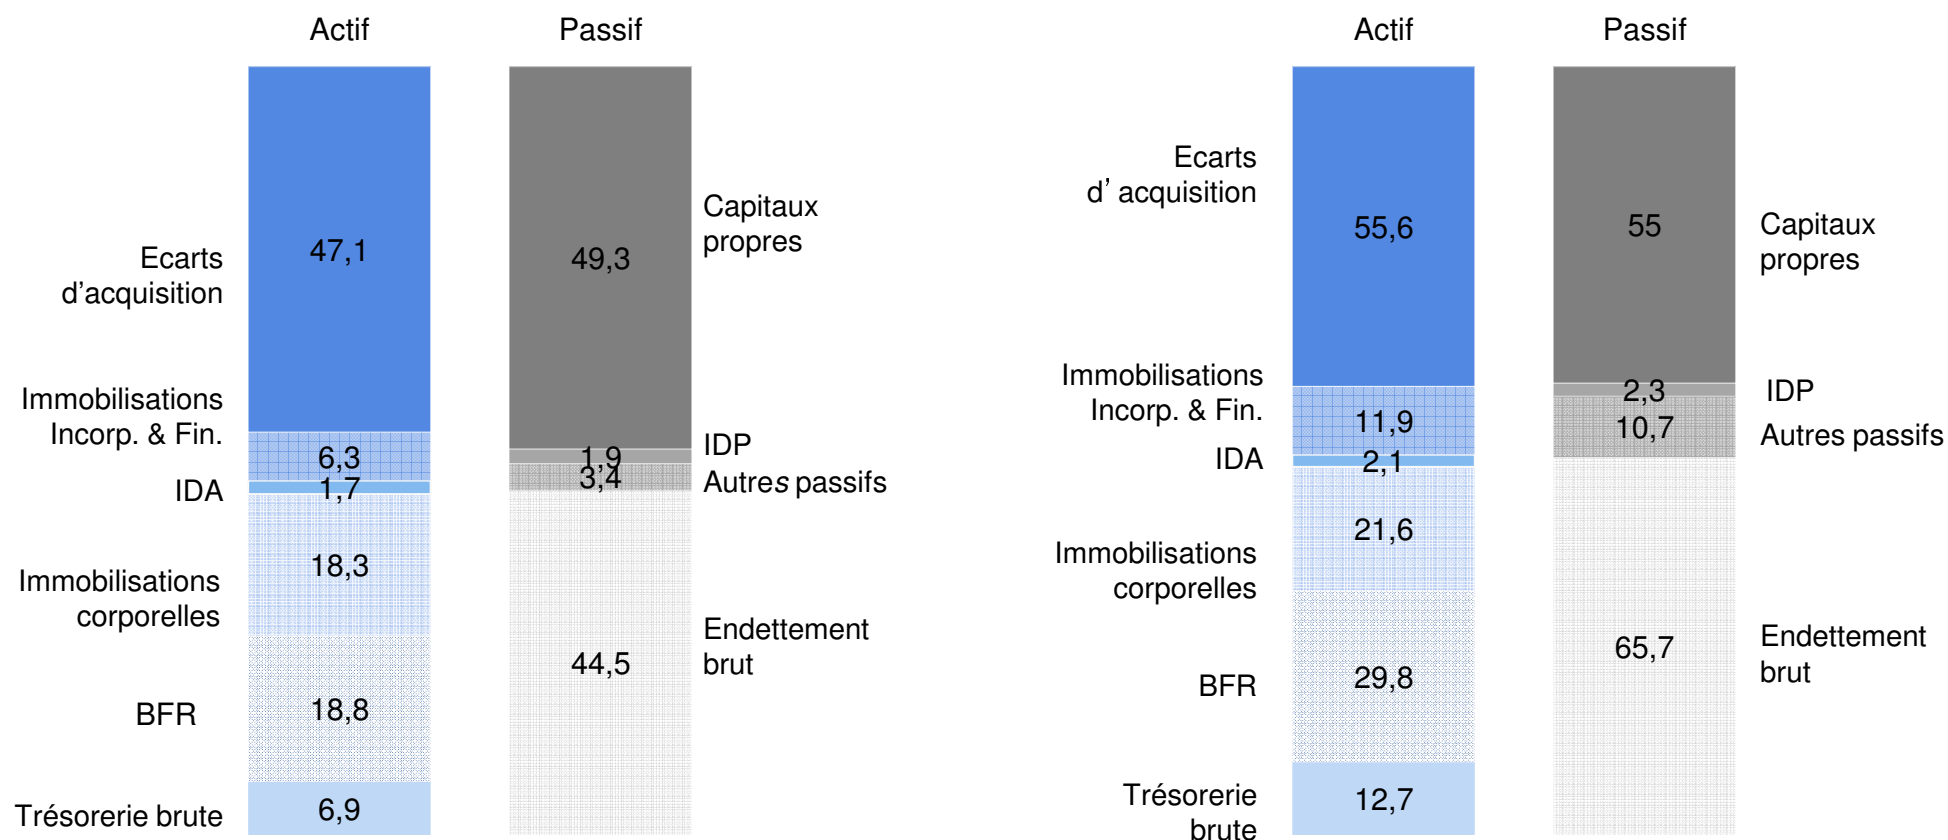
Actif

Passif

Ecarts d'acquisition

47,1

Immobilisations Incorp. & Fin.

6,3

IDA

1,7

Immobilisations corporelles

18,3

BFR

18,8

Trésorerie brute

6,9

49,3

Capitaux propres

1,9

IDP

3,4

Autres passifs

44,5

Endettement brut

Actif

Passif

Ecarts d' acquisition

55,6

Immobilisations Incorp. & Fin.

11,9

IDA

2,1

Immobilisations corporelles

21,6

BFR

29,8

Trésorerie brute

12,7

55

Capitaux propres

2,3

IDP

10,7

Autres passifs

65,7

Endettement brut